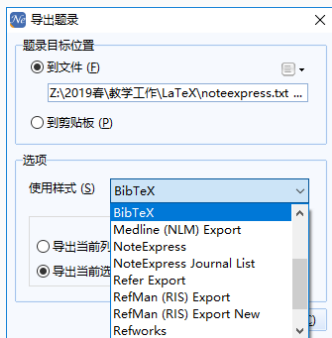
导出题录

题录目标位置

到文件 (F)

Z:\2019春\教学工作\LaTeX\noteexpress.txt ...

到剪贴板 (P)

选项

使用样式 (S)

BibTeX

BibTeX
Medline (NLM) Export
NoteExpress
NoteExpress Journal List
Refer Export
RefMan (RIS) Export
RefMan (RIS) Export New
Refworks

导出当前列

导出当前选